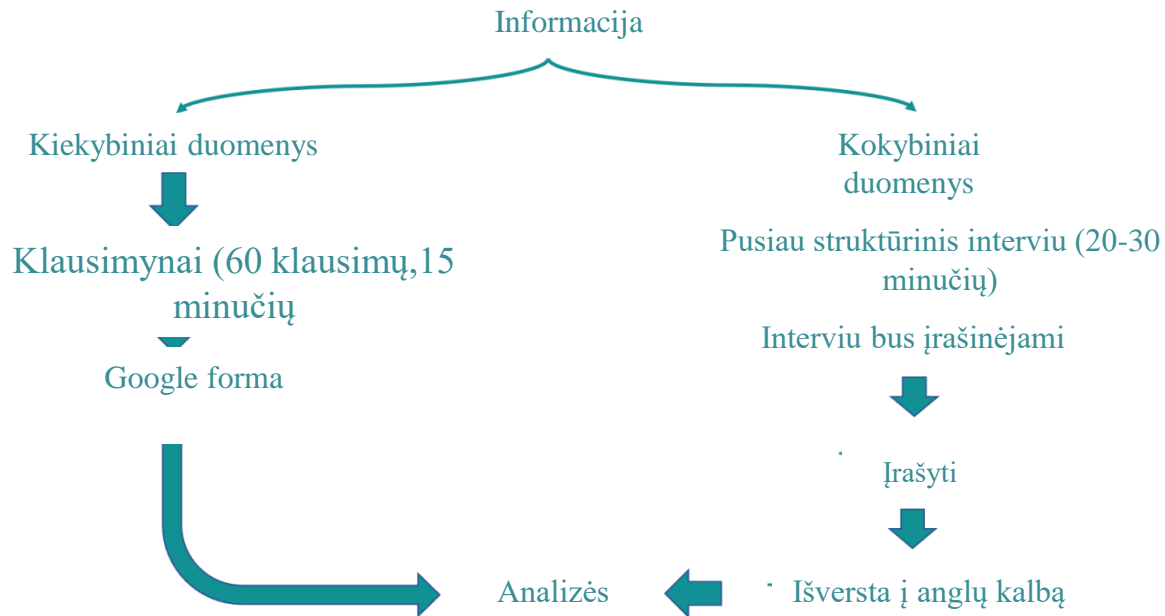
Informacija

Kiekybiniai duomenys

Klausimynai (60 klausimų,15 minučių

Google forma

Kokybiniai duomenys

Pusiau struktūrinis interviu (20-30 minučių)

Interviu bus įrašinėjami

Įrašyti

Išversta į anglų kalbą

Analizės